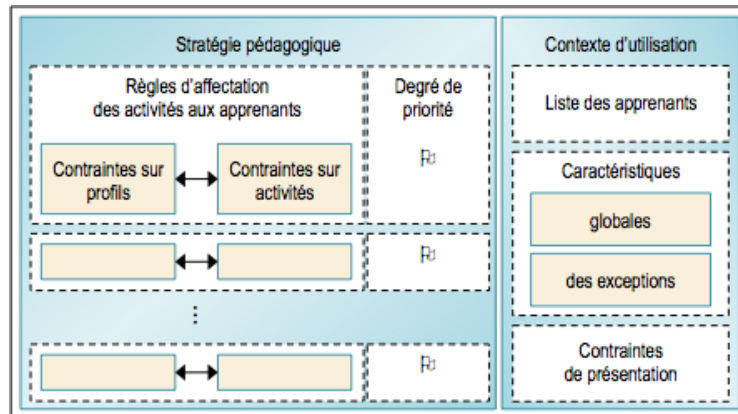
Stratégie pédagogique

Règles d'affectation des activités aux apprenants

Degré de priorité

Contraintes sur profils

Contraintes sur activités

P1

P1

⋮

P1

Contexte d'utilisation

Liste des apprenants

Caractéristiques

globales

des exceptions

Contraintes de présentation